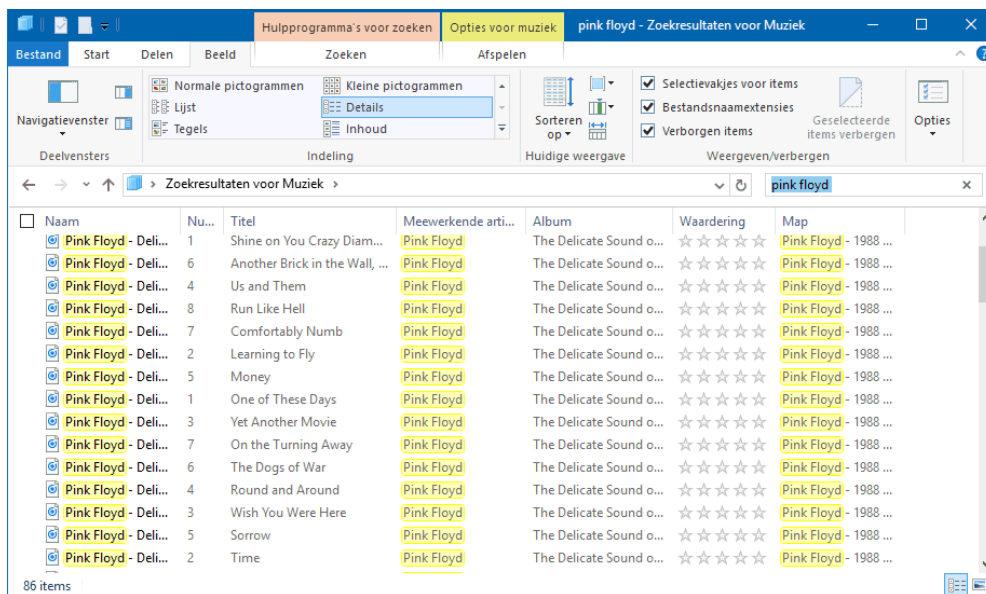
Hulpprogramma's voor zoeken | Opties voor muziek | pink floyd - Zoekresultaten voor Muziek

Bestand | Start | Delen | Beeld | Zoeken | Afspelen

Navigatievenster
Deelvensters

Normale pictogrammen | Kleine pictogrammen
Lijst | Details
Tegels | Inhoud
Indeling

Sorteren op
Huidige weergave

Selectievakjes voor items
Bestandsnaamextensies
Verborgen items
Geselecteerde items verbergen
Weergeven/verbergen

Opties

Zoekresultaten voor Muziek

pink floyd

| Naam | Nu... | Titel | Meewerkende arti... | Album | Waardering | Map |
|---|---|---|---|---|---|---|
| Pink Floyd - Deli... | 1 | Shine on You Crazy Diam... | Pink Floyd | The Delicate Sound o... | | Pink Floyd - 1988 ... |
| Pink Floyd - Deli... | 6 | Another Brick in the Wall, ... | Pink Floyd | The Delicate Sound o... | | Pink Floyd - 1988 ... |
| Pink Floyd - Deli... | 4 | Us and Them | Pink Floyd | The Delicate Sound o... | | Pink Floyd - 1988 ... |
| Pink Floyd - Deli... | 8 | Run Like Hell | Pink Floyd | The Delicate Sound o... | | Pink Floyd - 1988 ... |
| Pink Floyd - Deli... | 7 | Comfortably Numb | Pink Floyd | The Delicate Sound o... | | Pink Floyd - 1988 ... |
| Pink Floyd - Deli... | 2 | Learning to Fly | Pink Floyd | The Delicate Sound o... | | Pink Floyd - 1988 ... |
| Pink Floyd - Deli... | 5 | Money | Pink Floyd | The Delicate Sound o... | | Pink Floyd - 1988 ... |
| Pink Floyd - Deli... | 1 | One of These Days | Pink Floyd | The Delicate Sound o... | | Pink Floyd - 1988 ... |
| Pink Floyd - Deli... | 3 | Yet Another Movie | Pink Floyd | The Delicate Sound o... | | Pink Floyd - 1988 ... |
| Pink Floyd - Deli... | 7 | On the Turning Away | Pink Floyd | The Delicate Sound o... | | Pink Floyd - 1988 ... |
| Pink Floyd - Deli... | 6 | The Dogs of War | Pink Floyd | The Delicate Sound o... | | Pink Floyd - 1988 ... |
| Pink Floyd - Deli... | 4 | Round and Around | Pink Floyd | The Delicate Sound o... | | Pink Floyd - 1988 ... |
| Pink Floyd - Deli... | 3 | Wish You Were Here | Pink Floyd | The Delicate Sound o... | | Pink Floyd - 1988 ... |
| Pink Floyd - Deli... | 5 | Sorrow | Pink Floyd | The Delicate Sound o... | | Pink Floyd - 1988 ... |
| Pink Floyd - Deli... | 2 | Time | Pink Floyd | The Delicate Sound o... | | Pink Floyd - 1988 ... |

86 items